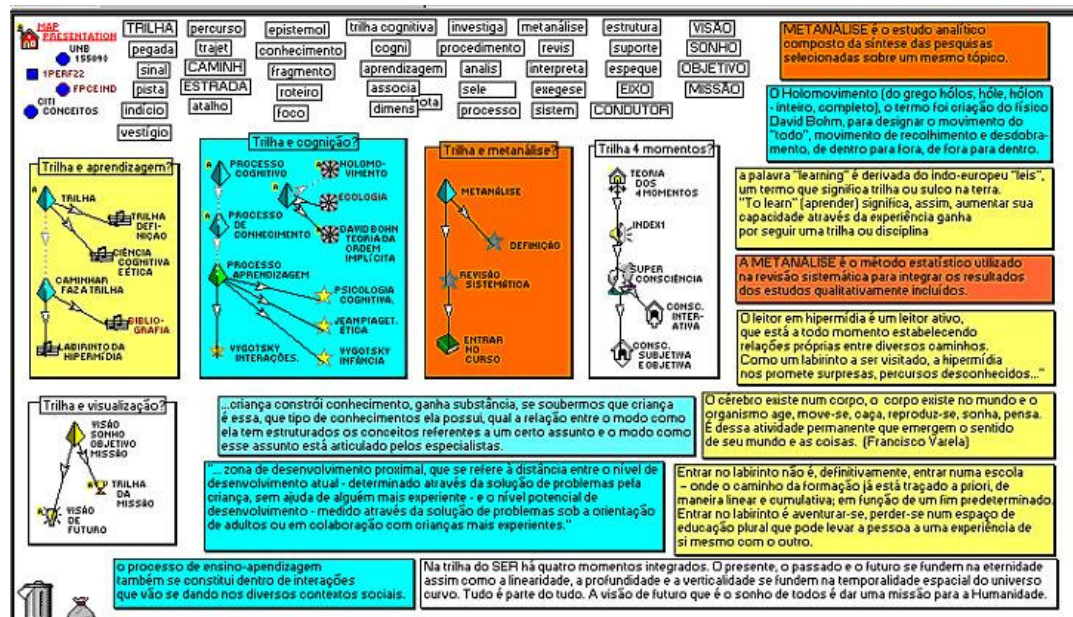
MAP PRESENTATION
UNB 155090
1PERF22
FPCEIND
CITI CONCEITOS

TRILHA | percurso | epistemol | trilha cognitiva | investiga | metanálise | estrutura | VISÃO
pegada | trajet | conhecimento | cogni | procedimento | revis | suporte | SONHO
sinal | CAMINH | fragmento | aprendizagem | analis | interpreta | espeque | OBJETIVO
pista | ESTRADA | roteiro | associa | sele | exegese | EIXO | MISSÃO
indício | atalho | foco | dimens | rota | processo | sistem | CONDUTOR
vestígio

METALISE é o estudo analítico composto da síntese das pesquisas selecionadas sobre um mesmo tópico.

O Holomovimento (do grego hólos, hóle, hólon - inteiro, completo), o termo foi criação do físico David Bohm, para designar o movimento do "todo", movimento de recolhimento e desdobramento, de dentro para fora, de fora para dentro.

Trilha e aprendizagem?
TRILHA
TRILHA DEFINIÇÃO
CIÊNCIA COGNITIVA E ÉTICA
CAMINHAR FAZ A TRILHA
BIBLIOGRAFIA
LABIRINTO DA HIPERMÍDIA

Trilha e cognição?
PROCESSO COGNITIVO
HOLOMOVIMENTO
ECOLOGIA
PROCESSO DE CONHECIMENTO
DAVID BOHN TEORIA DA ORDEM IMPLÍCITA
PROCESSO APRENDIZAGEM
PSICOLOGIA COGNITIVA.
JEAN PIAGET. ÉTICA
VYGOTSKY INTERAÇÕES.
VYGOTSKY INFÂNCIA

Trilha e metanálise?
METANÁLISE
DEFINIÇÃO
REVISÃO SISTEMÁTICA
ENTRAR NO CURSO

Trilha 4 momentos?
TEORIA DOS 4 MOMENTOS
INDEX1
SUPER CONSCIÊNCIA
CONSC. INTERATIVA
CONSC. SUBJETIVA E OBJETIVA

a palavra "learning" é derivada do indo-europeu "leis", um termo que significa trilha ou sulco na terra. "To learn" (aprender) significa, assim, aumentar sua capacidade através da experiência ganha por seguir uma trilha ou disciplina

A METANÁLISE é o método estatístico utilizado na revisão sistemática para integrar os resultados dos estudos qualitativamente incluídos.

O leitor em hipermídia é um leitor ativo, que está a todo momento estabelecendo relações próprias entre diversos caminhos. Como um labirinto a ser visitado, a hipermídia nos promete surpresas, percursos desconhecidos..."

Trilha e visualização?
VISÃO SONHO OBJETIVO MISSÃO
TRILHA DA MISSÃO
VISÃO DE FUTURO

...criança constrói conhecimento, ganha substância, se soubermos que criança é essa, que tipo de conhecimentos ela possui, qual a relação entre o modo como ela tem estruturados os conceitos referentes a um certo assunto e o modo como esse assunto está articulado pelos especialistas.

O cérebro existe num corpo, o corpo existe no mundo e o organismo age, move-se, caça, reproduz-se, sonha, pensa. É dessa atividade permanente que emergem o sentido de seu mundo e as coisas. (Francisco Varela)

"... zona de desenvolvimento proximal, que se refere à distância entre o nível de desenvolvimento atual - determinado através da solução de problemas pela criança, sem ajuda de alguém mais experiente - e o nível potencial de desenvolvimento - medido através da solução de problemas sob a orientação de adultos ou em colaboração com crianças mais experientes".

Entrar no labirinto não é, definitivamente, entrar numa escola - onde o caminho da formação já está traçado a priori, de maneira linear e cumulativa; em função de um fim predeterminado. Entrar no labirinto é aventurar-se, perder-se num espaço de educação plural que pode levar a pessoa a uma experiência de si mesmo com o outro.

o processo de ensino-apendizagem também se constitui dentro de interações que vão se dando nos diversos contextos sociais.

Na trilha do SER há quatro momentos integrados. O presente, o passado e o futuro se fundem na eternidade assim como a linearidade, a profundidade e a verticalidade se fundem na temporalidade espacial do universo curvo. Tudo é parte do tudo. A visão de futuro que é o sonho de todos é dar uma missão para a Humanidade.